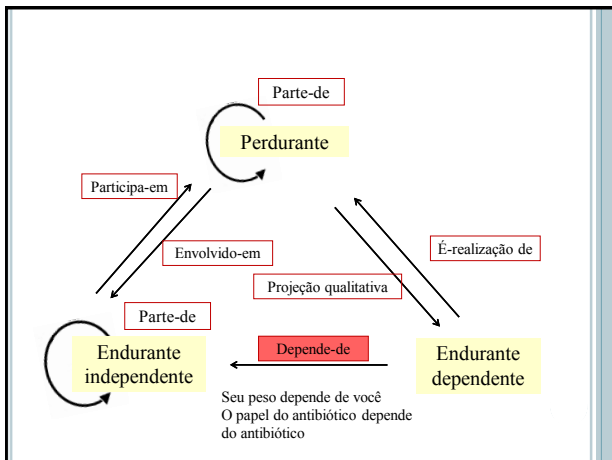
Parte-de

Perdurante

Participa-em

Envolvido-em

É-realização de

Projeção qualitativa

Parte-de

Endurante independente

Depende-de

Endurante dependente

Seu peso depende de você
O papel do antibiótico depende do antibiótico